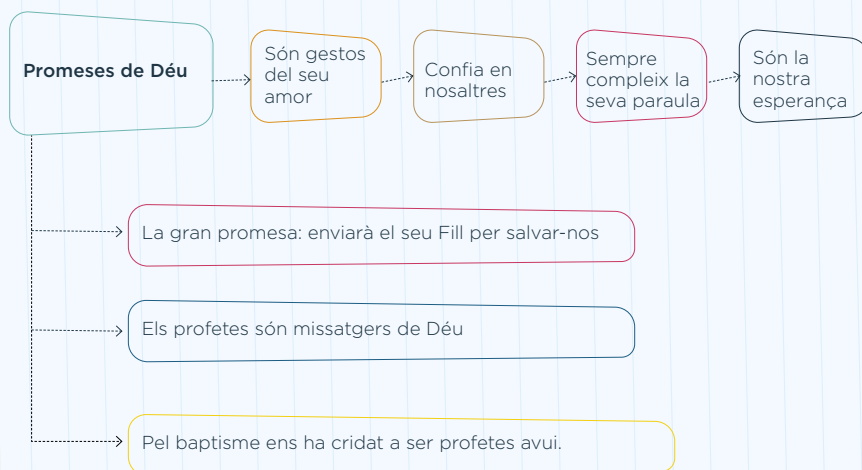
Promeses de Déu

Són gestos del seu amor

Confia en nosaltres

Sempre compleix la seva paraula

Són la nostra esperança

La gran promesa: enviarà el seu Fill per salvar-nos

Els profetes són missatgers de Déu

Pel baptisme ens ha cridat a ser profetes avui.